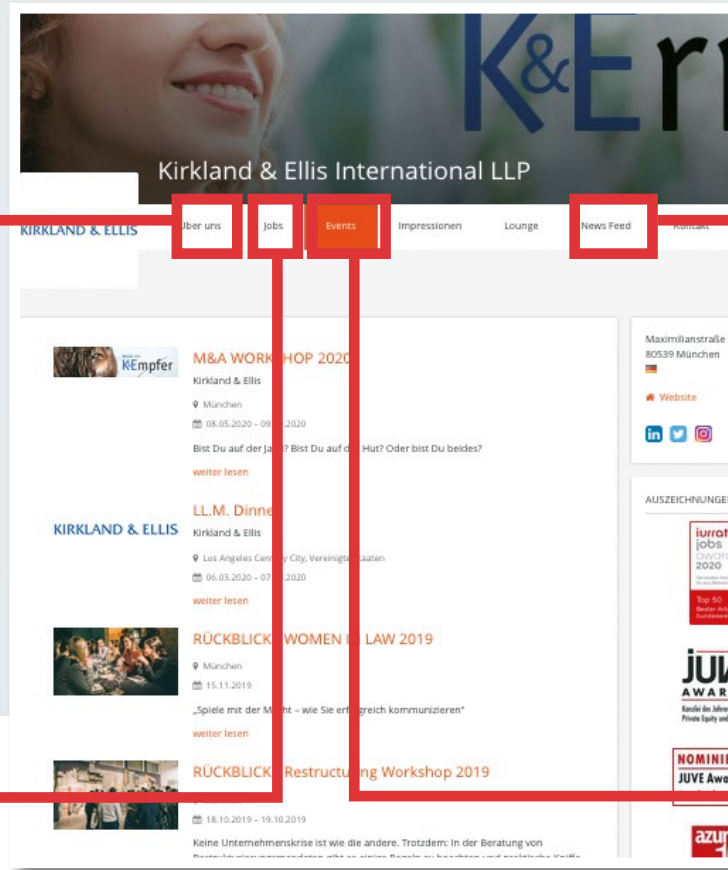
K&Er

Kirkland & Ellis International LLP

KIRKLAND & ELLIS

Über uns Jobs Events Impressionen Lounge News Feed Kontakt

K&Empfer

M&A WORKSHOP 2020

Kirkland & Ellis

München

08.05.2020 – 09.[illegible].2020

Bist Du auf der Ja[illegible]? Bist Du auf d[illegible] Hut? Oder bist Du beides?

weiter lesen

KIRKLAND & ELLIS

LL.M. Dinne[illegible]

Kirkland & Ellis

Los Angeles Cen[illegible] City, Vereinigte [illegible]aaten

06.03.2020 – 07.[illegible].2020

weiter lesen

RÜCKBLICK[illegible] WOMEN I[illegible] LAW 2019

München

15.11.2019

„Spiele mit der M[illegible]ht – wie Sie erf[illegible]greich kommunizieren"

weiter lesen

RÜCKBLICK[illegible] Restructu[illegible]ng Workshop 2019

18.10.2019 – 19.10.2019

Keine Unternehmenskrise ist wie die andere. Trotzdem: In der Beratung von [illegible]

Maximilianstraße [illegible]
80539 München

Website

AUSZEICHNUNGE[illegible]

iurrat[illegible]
jobs
awar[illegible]
2020

Top 50
Bester Arb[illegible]

JUV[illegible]
AWAR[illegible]

NOMINI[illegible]
JUVE Awa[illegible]

azur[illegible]